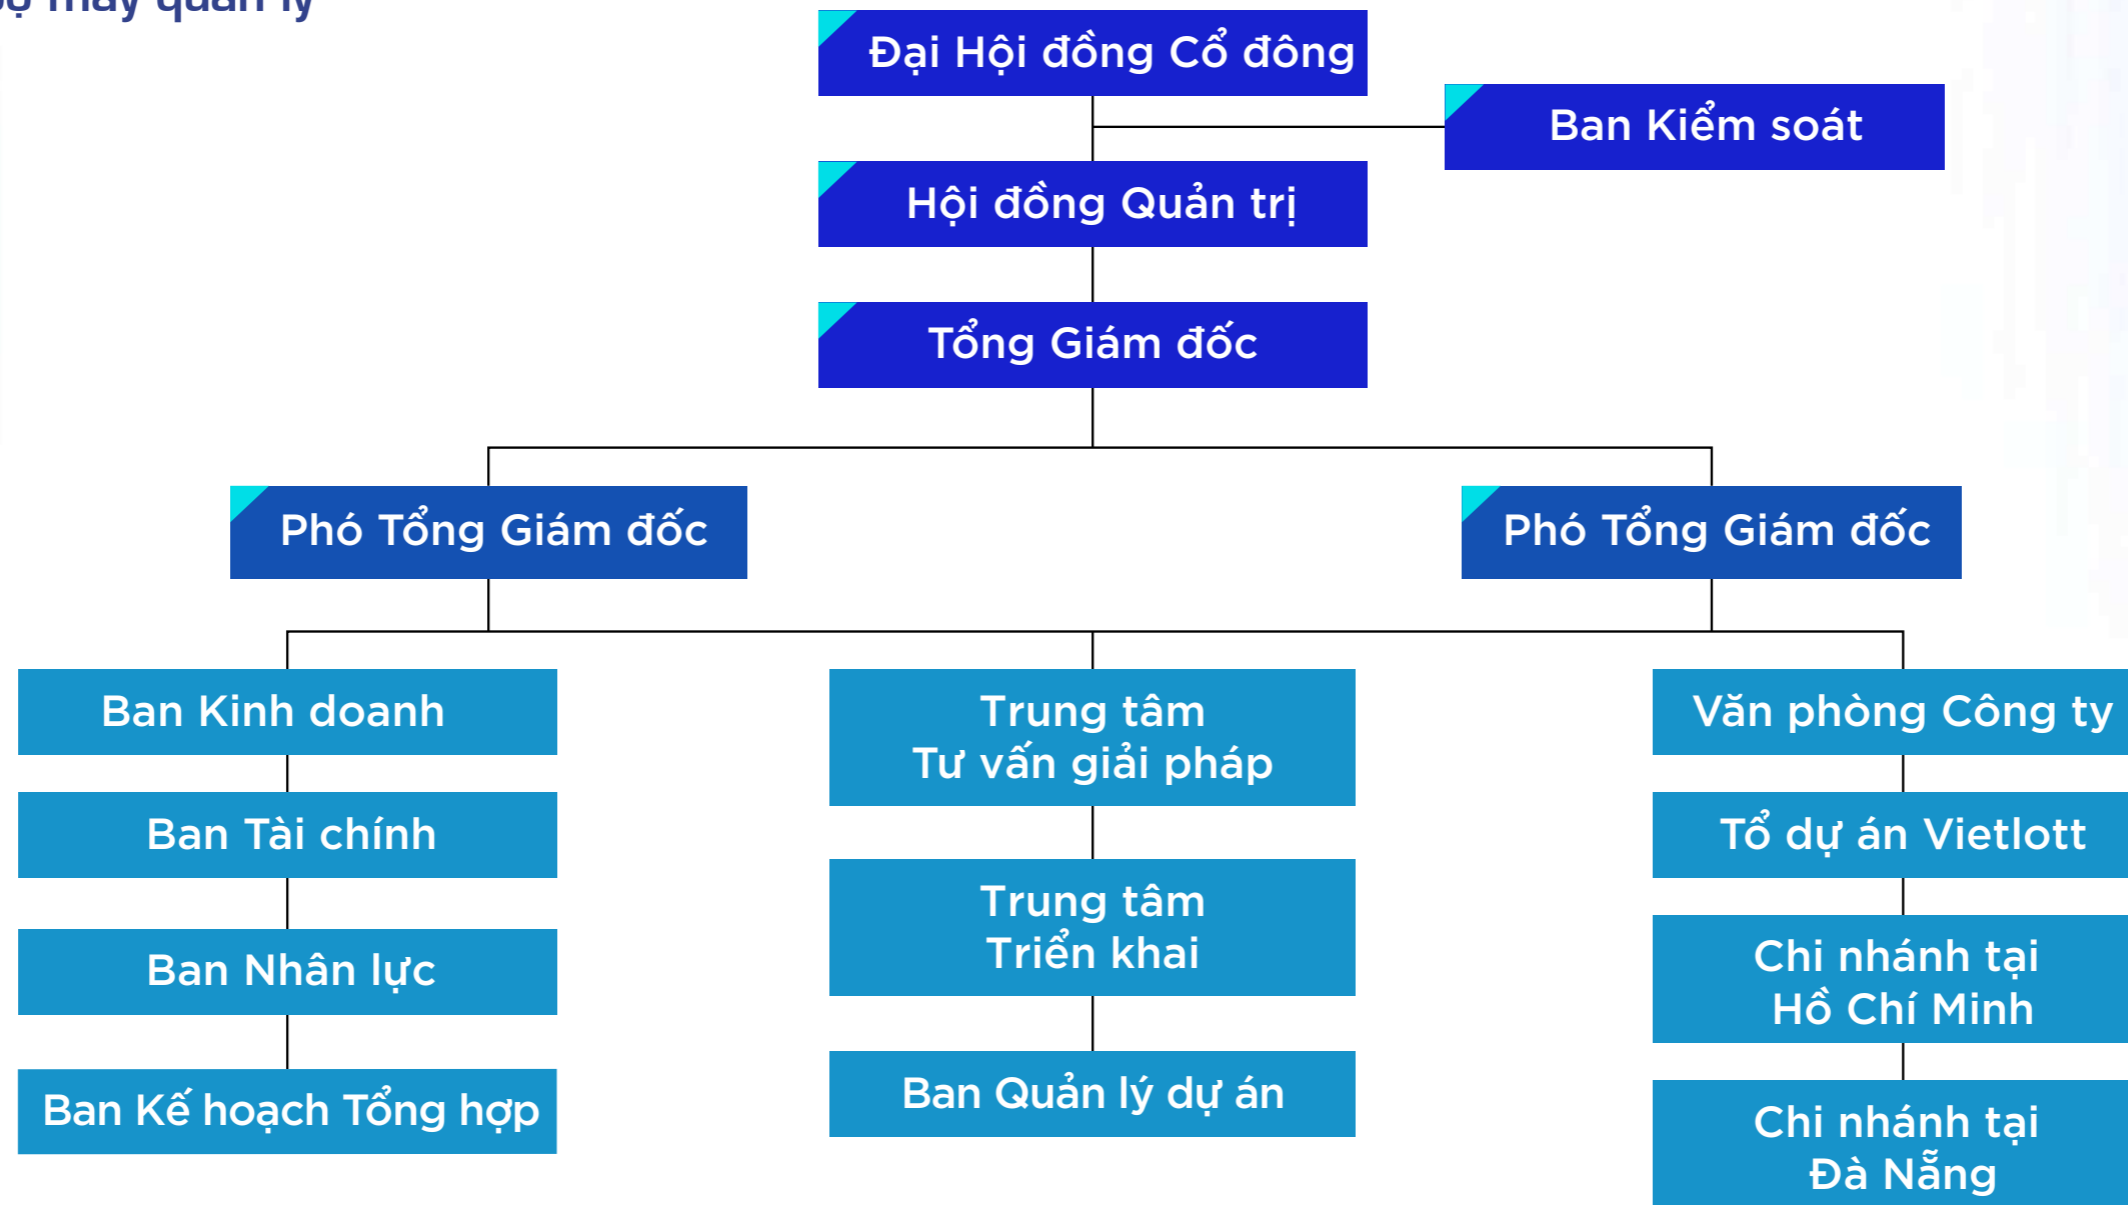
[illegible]

Đại Hội đồng Cổ đông

Ban Kiểm soát

Hội đồng Quản trị

Tổng Giám đốc

Phó Tổng Giám đốc

Phó Tổng Giám đốc

Ban Kinh doanh

Ban Tài chính

Ban Nhân lực

Ban Kế hoạch Tổng hợp

Trung tâm
Tư vấn giải pháp

Trung tâm
Triển khai

Ban Quản lý dự án

Văn phòng Công ty

Tổ dự án Vietlott

Chi nhánh tại
Hồ Chí Minh

Chi nhánh tại
Đà Nẵng